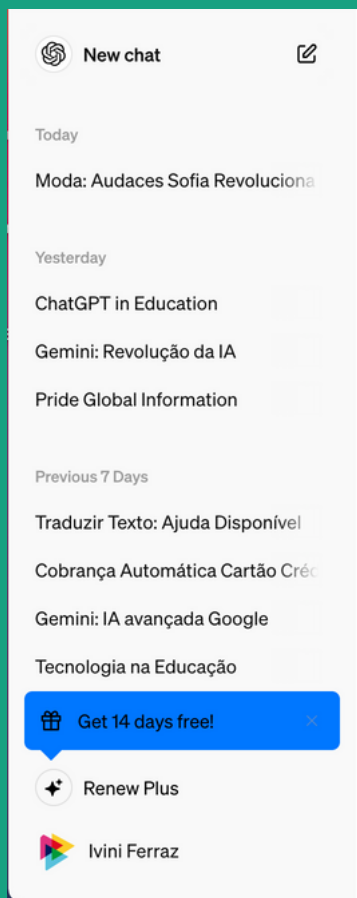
New chat

Today

Moda: Audaces Sofia Revoluciona

Yesterday

ChatGPT in Education

Gemini: Revolução da IA

Pride Global Information

Previous 7 Days

Traduzir Texto: Ajuda Disponível

Cobrança Automática Cartão Créd

Gemini: IA avançada Google

Tecnologia na Educação

Get 14 days free!

Renew Plus

Ivini Ferraz